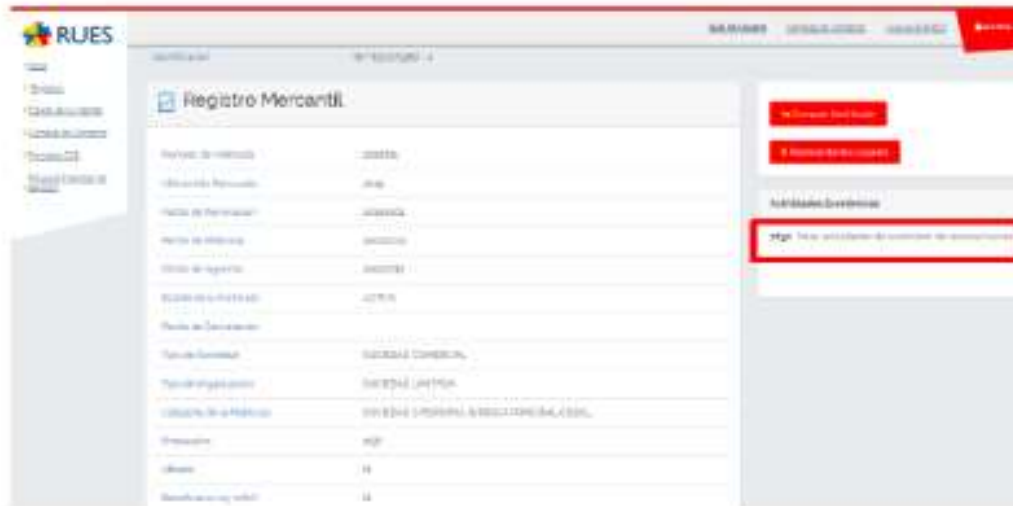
RUES

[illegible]

Registro Mercantil

| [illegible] | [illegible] |
|---|---|
| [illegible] | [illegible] |
| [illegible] | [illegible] |
| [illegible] | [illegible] |
| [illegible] | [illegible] |
| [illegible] | ACTIVA |
| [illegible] | |
| Tipo de Sociedad | SOCIEDAD COMERCIAL |
| Tipo de Organización | SOCIEDAD LIMITADA |
| Categoría de la Matrícula | SOCIEDAD Ó PERSONA JURIDICA PRINCIPAL ESAL |
| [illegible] | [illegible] |
| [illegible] | N |
| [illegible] | N |

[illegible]

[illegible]

Actividades Económicas

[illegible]